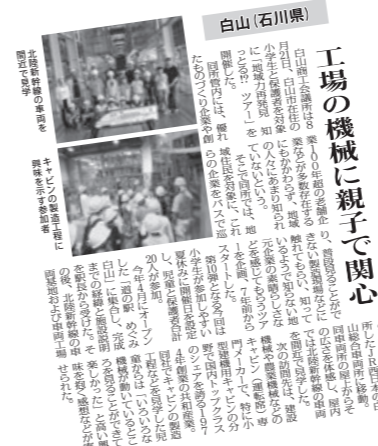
白山（石川県）

工場の機械に親子で関心

白山商工会議所は8月9日、白山市在住の小学生と保護者を対象に「地域力発見！知ってる？ツアー」を開催した。

同所管内には、優れた技術をもつ企業が多数存在するものの、地元の人にあまり知られていないという。そこで同所では、地元の企業を見学するツアーを企画し、ものづくりの魅力を伝える取り組みとしてスタートした。

創業100年超の老舗企業や、普段見ることができない製造現場など、参加者は興味深く見学した。

北陸新幹線の車両を間近で見学

キャビンの製造工程に興味を示す参加者

今年4月にオープンした「道の駅めぐみ白山」に集合し、スタート。約10組の親子が参加した。

次の訪問先は、建設機械や農業機械などのキャビン（運転席）専門メーカー。特に小学生たちは実際に乗り込むなど、溶接やプレスなど様々な工程を見学し、楽しんでいた。

最後は北陸新幹線の車両基地を訪問。所有したJR西日本の白山総合車両所を訪れ、新幹線の車両を間近で見学した。参加者は興味津々の様子で、感想などが寄せられた。